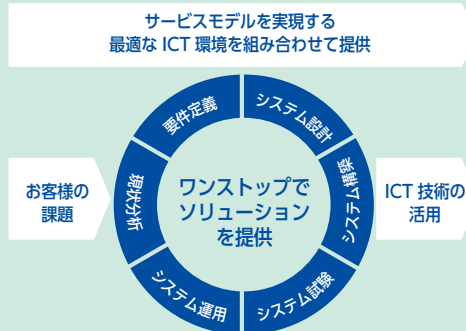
サービスモデルを実現する
最適な ICT 環境を組み合わせて提供

お客様の
課題

ICT 技術の
活用

要件定義

システム設計

システム構築

システム試験

システム運用

現状分析

ワンストップで
ソリューション
を提供